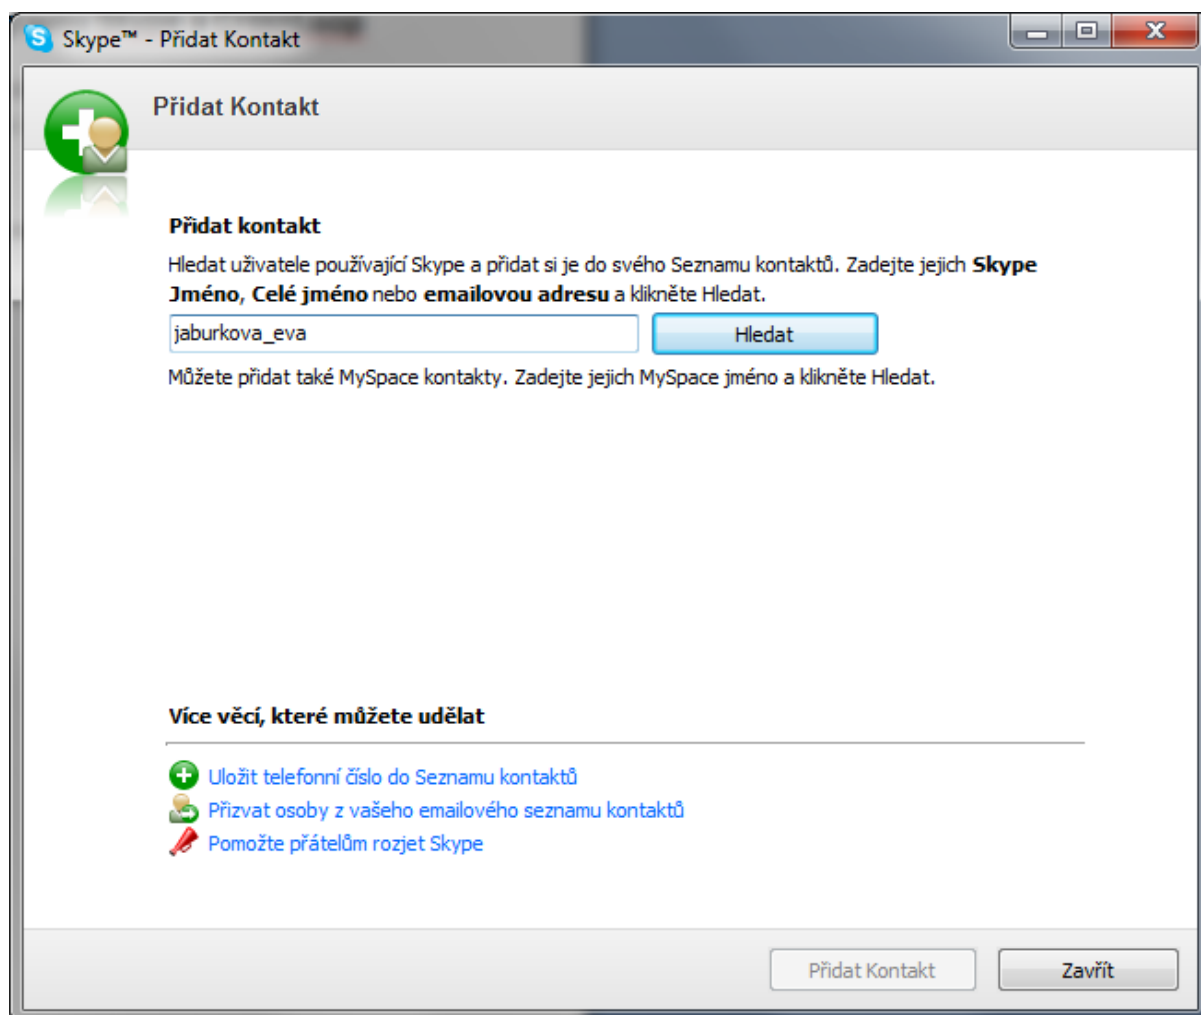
Skype™ - Přidat Kontakt

Přidat Kontakt

Přidat kontakt

Hledat uživatele používající Skype a přidat si je do svého Seznamu kontaktů. Zadejte jejich Skype Jméno, Celé jméno nebo emailovou adresu a klikněte Hledat.

jaburkova_eva

Hledat

Můžete přidat také MySpace kontakty. Zadejte jejich MySpace jméno a klikněte Hledat.

Více věcí, které můžete udělat

Uložit telefonní číslo do Seznamu kontaktů
Přizvat osoby z vašeho emailového seznamu kontaktů
Pomožte přátelům rozjet Skype

Přidat Kontakt
Zavřít